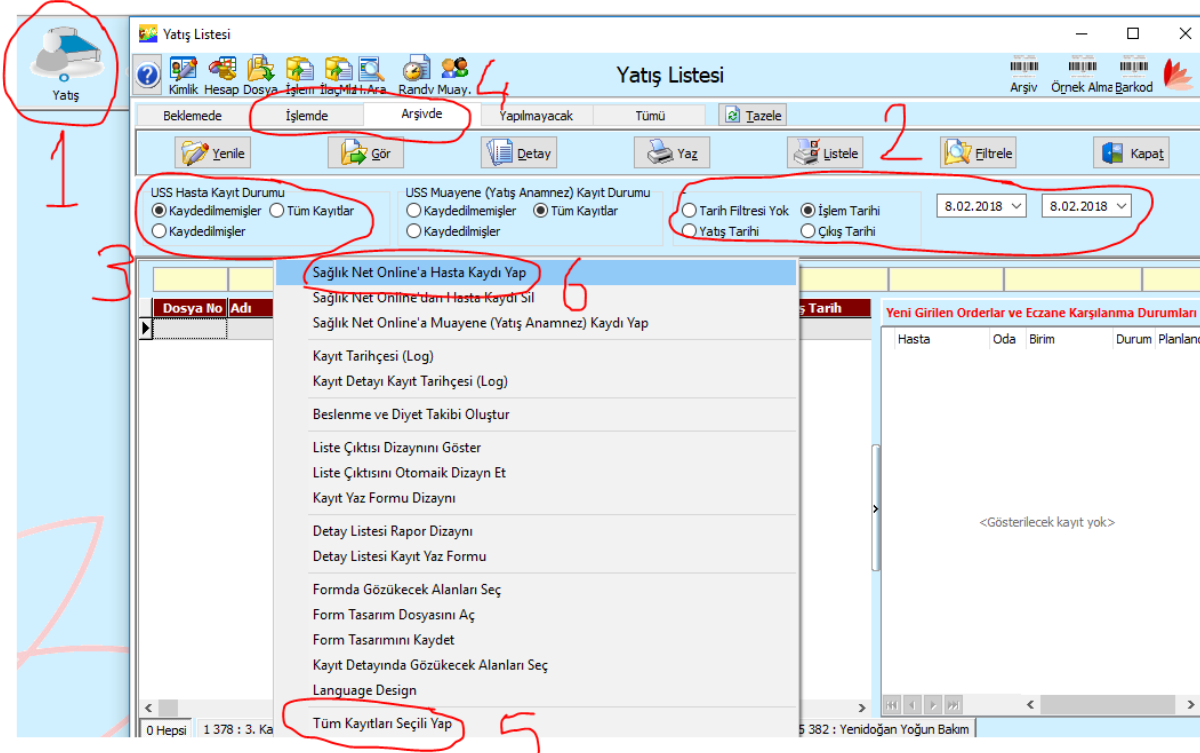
Yatış

1

Yatış Listesi

Kimlik Hesap Dosya İşlem İlaçMlz.Ara Randv Muay.

4

Yatış Listesi

Arşiv Örnek Alma Barkod

Beklemede İşlemde Arşivde Yapılmayacak Tümü Tazele

Yenile Gör Detay Yaz Listele Filtrele Kapat

2

USS Hasta Kayıt Durumu
Kaydedilmemişler Tüm Kayıtlar
Kaydedilmişler

USS Muayene (Yatış Anamnez) Kayıt Durumu
Kaydedilmemişler Tüm Kayıtlar
Kaydedilmişler

Tarih Filtresi Yok İşlem Tarihi
Yatış Tarihi Çıkış Tarihi

8.02.2018 8.02.2018

3

Dosya No Adı ış Tarih

Sağlık Net Online'a Hasta Kaydı Yap
6
Sağlık Net Online'dan Hasta Kaydı Sil
Sağlık Net Online'a Muayene (Yatış Anamnez) Kaydı Yap
Kayıt Tarihçesi (Log)
Kayıt Detayı Kayıt Tarihçesi (Log)
Beslenme ve Diyet Takibi Oluştur
Liste Çıktısı Dizaynını Göster
Liste Çıktısını Otomaik Dizayn Et
Kayıt Yaz Formu Dizaynı
Detay Listesi Rapor Dizaynı
Detay Listesi Kayıt Yaz Formu
Formda Gözükecek Alanları Seç
Form Tasarım Dosyasını Aç
Form Tasarımını Kaydet
Kayıt Detayında Gözükecek Alanları Seç
Language Design
Tüm Kayıtları Seçili Yap
5

Yeni Girilen Orderlar ve Eczane Karşılanma Durumları
Hasta Oda Birim Durum Planlanı
<Gösterilecek kayıt yok>

0 Hepsi 1 378 : 3. Ka 5 382 : Yenidoğan Yoğun Bakım